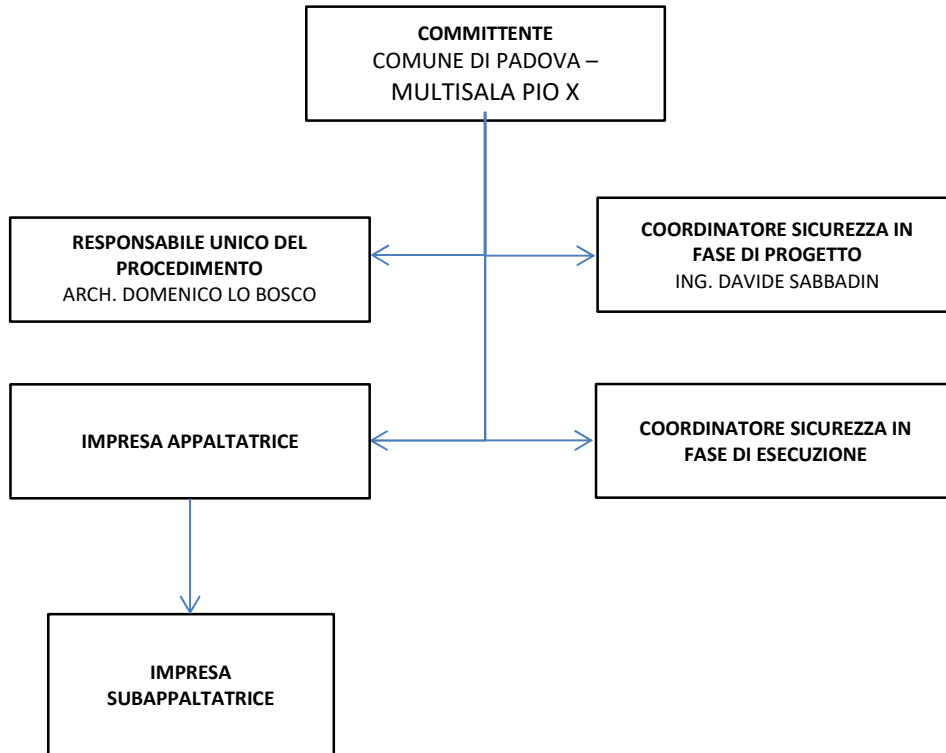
COMMITTENTE
COMUNE DI PADOVA –
MULTISALA PIO X

RESPONSABILE UNICO DEL PROCEDIMENTO
ARCH. DOMENICO LO BOSCO

COORDINATORE SICUREZZA IN FASE DI PROGETTO
ING. DAVIDE SABBADIN

IMPRESA APPALTATRICE

COORDINATORE SICUREZZA IN FASE DI ESECUZIONE

IMPRESA SUBAPPALTATRICE